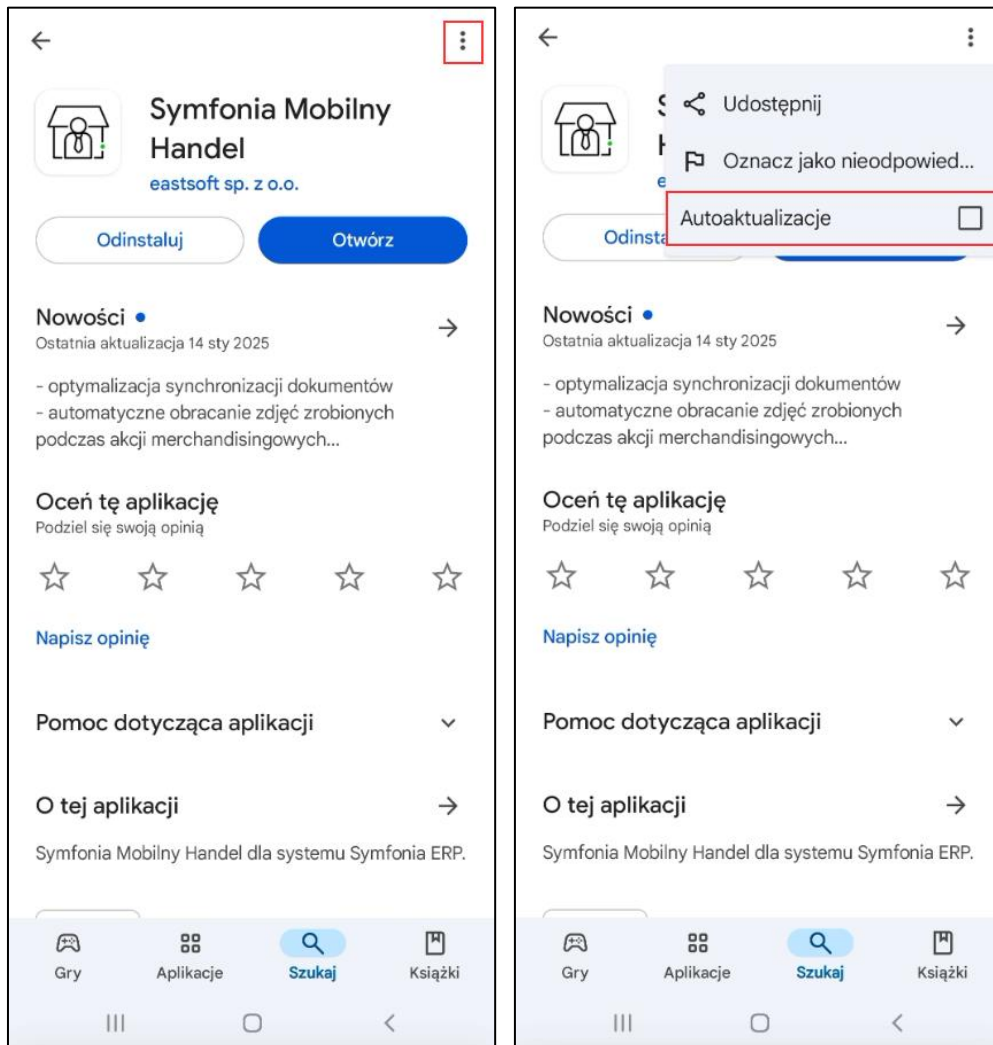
Symfonia Mobilny Handel
eastsoft sp. z o.o.

Odinstaluj Otwórz

Nowości •
Ostatnia aktualizacja 14 sty 2025

- optymalizacja synchronizacji dokumentów
- automatyczne obracanie zdjęć zrobionych podczas akcji merchandisingowych...

Oceń tę aplikację
Podziel się swoją opinią

Napisz opinię

Pomoc dotycząca aplikacji

O tej aplikacji

Symfonia Mobilny Handel dla systemu Symfonia ERP.

Gry Aplikacje Szukaj Książki

Udostępnij
Oznacz jako nieodpowied...
Autoaktualizacje

Odinsta

Nowości •
Ostatnia aktualizacja 14 sty 2025

- optymalizacja synchronizacji dokumentów
- automatyczne obracanie zdjęć zrobionych podczas akcji merchandisingowych...

Oceń tę aplikację
Podziel się swoją opinią

Napisz opinię

Pomoc dotycząca aplikacji

O tej aplikacji

Symfonia Mobilny Handel dla systemu Symfonia ERP.

Gry Aplikacje Szukaj Książki